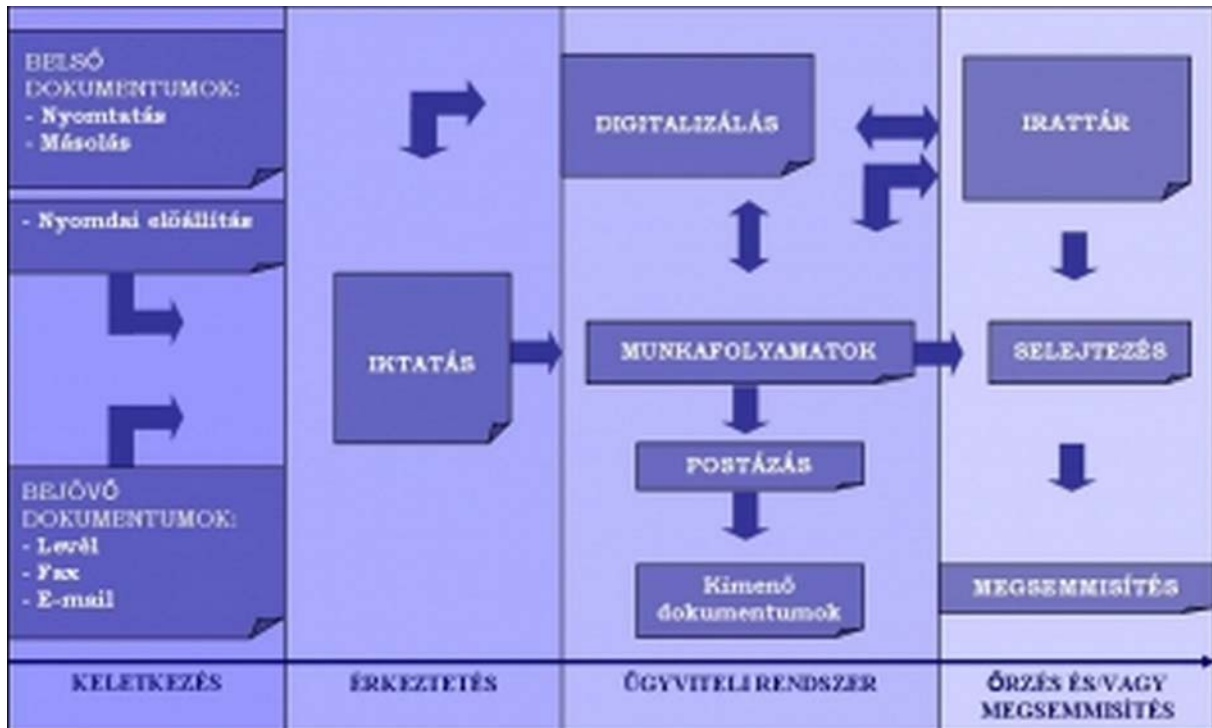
BELSŐ DOKUMENTUMOK:
- Nyomtatás
- Másolás

- Nyomdai előállítás

BEJÖVŐ DOKUMENTUMOK:
- Levél
- Fax
- E-mail

IKTATÁS

DIGITALIZÁLÁS

MUNKAFOLYAMATOK

POSTÁZÁS

Kimenő dokumentumok

IRATTÁR

SELEJTEZÉS

MEGSEMMISÍTÉS

KELETKEZÉS

ÉRKEZTETÉS

ÜGYVITELI RENDSZER

ŐRZÉS ÉS/VAGY MEGSEMMISÍTÉS